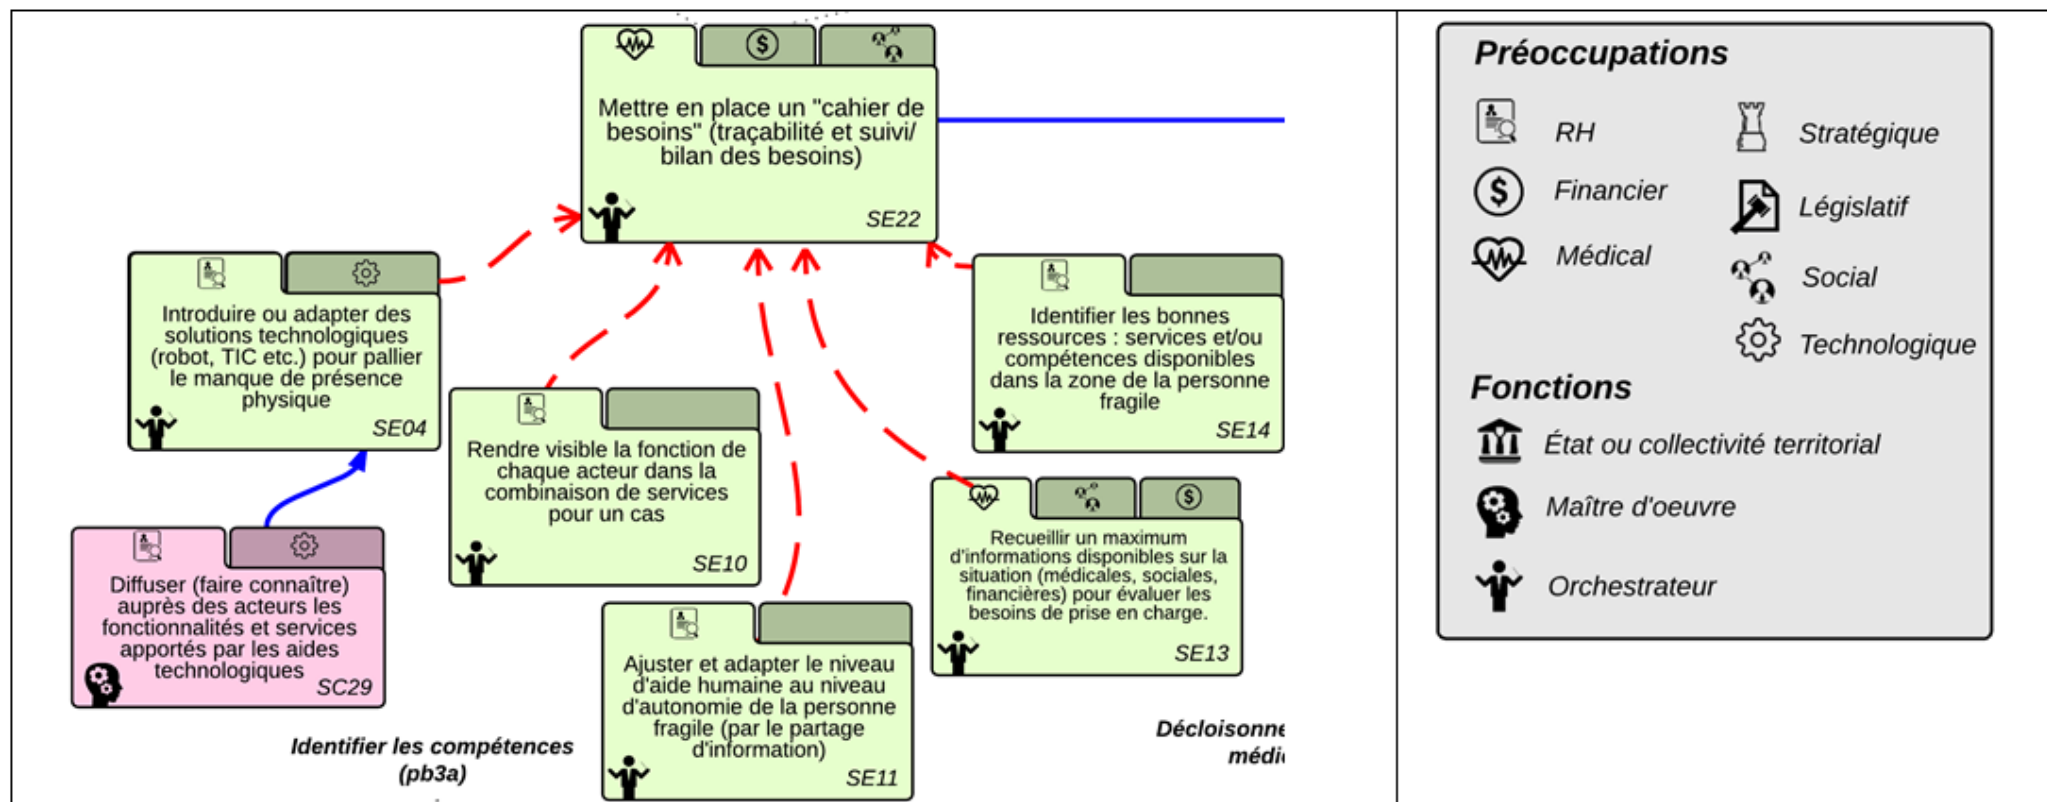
Mettre en place un "cahier de besoins" (traçabilité et suivi/ bilan des besoins)
SE22

Introduire ou adapter des solutions technologiques (robot, TIC etc.) pour pallier le manque de présence physique
SE04

Identifier les bonnes ressources : services et/ou compétences disponibles dans la zone de la personne fragile
SE14

Rendre visible la fonction de chaque acteur dans la combinaison de services pour un cas
SE10

Recueillir un maximum d'informations disponibles sur la situation (médicales, sociales, financières) pour évaluer les besoins de prise en charge.
SE13

Diffuser (faire connaître) auprès des acteurs les fonctionnalités et services apportés par les aides technologiques
SC29

Ajuster et adapter le niveau d'aide humaine au niveau d'autonomie de la personne fragile (par le partage d'information)
SE11

Identifier les compétences (pb3a)

Décloisonne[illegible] médi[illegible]

Préoccupations
RH
Stratégique
Financier
Législatif
Médical
Social
Technologique
Fonctions
État ou collectivité territorial
Maître d'oeuvre
Orchestrateur